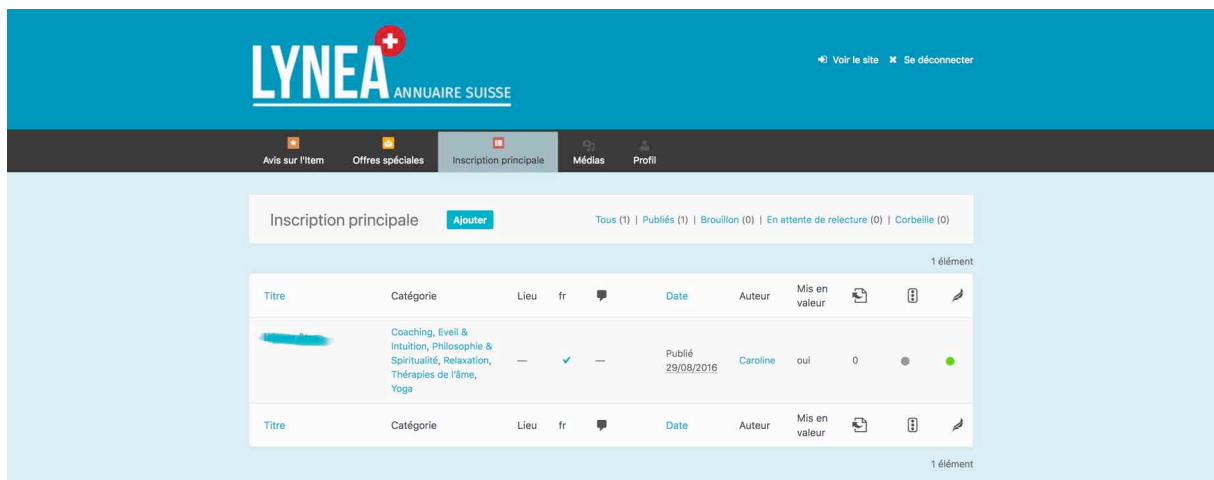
LYNEA ANNUAIRE SUISSE

Voir le site  Se déconnecter

Avis sur l'Item | Offres spéciales | Inscription principale | Médias | Profil

Inscription principale  Ajouter

Tous (1) | Publiés (1) | Brouillon (0) | En attente de relecture (0) | Corbeille (0)

1 élément

| Titre | Catégorie | Lieu | fr | | Date | Auteur | Mis en valeur | | | |
|---|---|---|---|---|---|---|---|---|---|---|
| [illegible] | Coaching, Eveil & Intuition, Philosophie & Spiritualité, Relaxation, Thérapies de l'âme, Yoga | — | ✔ | — | Publié 29/08/2016 | Caroline | oui | 0 | | |
| Titre | Catégorie | Lieu | fr | | Date | Auteur | Mis en valeur | | | |

1 élément